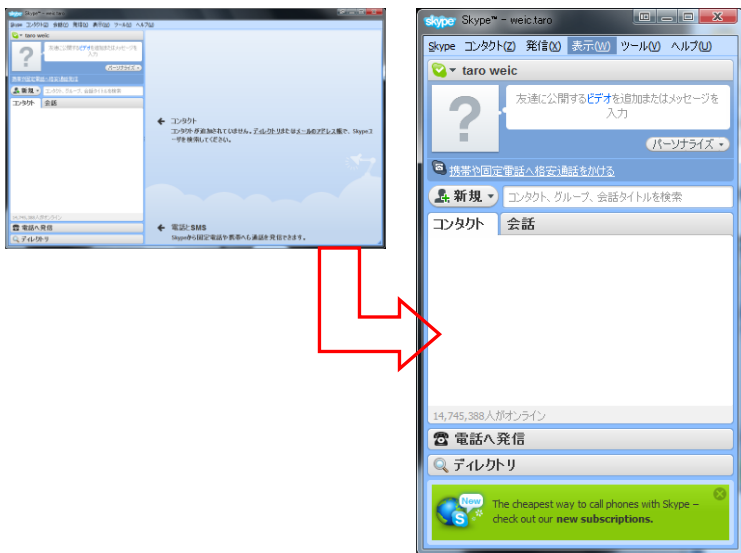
Skype™ - weic.taro

Skype コンタクト(Z) 発信(I) 表示(W) ツール(V) ヘルプ(U)

taro weic

友達に公開するビデオを追加またはメッセージを入力

パーソナライズ

携帯や固定電話へ格安通話をかける

新規 コンタクト、グループ、会話タイトルを検索

コンタクト 会話

14,745,388人がオンライン

電話へ発信

ディレクトリ

New

The cheapest way to call phones with Skype – check out our new subscriptions.

コンタクト

コンタクトが追加されていません。ディレクトリまたはメールのアドレス帳で、Skypeユーザを検索してください。

電話とSMS

Skypeから固定電話や携帯へも通話を発信できます。